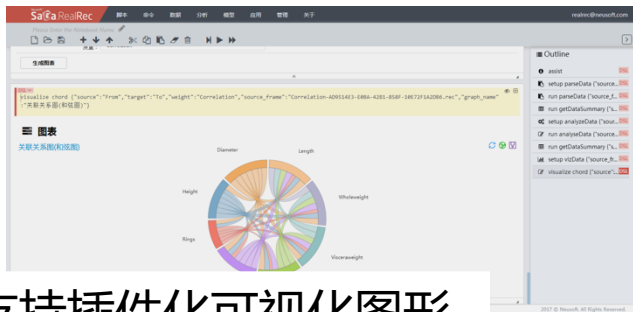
Sa⁠ta RealRec 脚本 命令 数据 分析 模型 应用 管理 关于 realrec@neusoft.com

Please Enter the Notebook Name

生成图表

visualize chord {"source":"From","target":"To","weight":"Correlation","source_frame":"Correlation-A09514E3-E08A-4281-858F-10E72F1A2D8B.rec","graph_name":"关联关系图(和弦图)"}

图表

关联关系图(和弦图)

Diameter
Length
Height
Wholeweight
Rings
Visceraweight

Outline
assist
setup parseData ("source_f...
run parseData ("source_f...
run getDataSummary ("s...
setup analyzeData ("sou...
run analyseData ("source...
run getDataSummary ("s...
setup vizData ("source_fr...
visualize chord ("source"...

2017 © Neusoft. All Rights Reserved.

支持插件化可视化图形